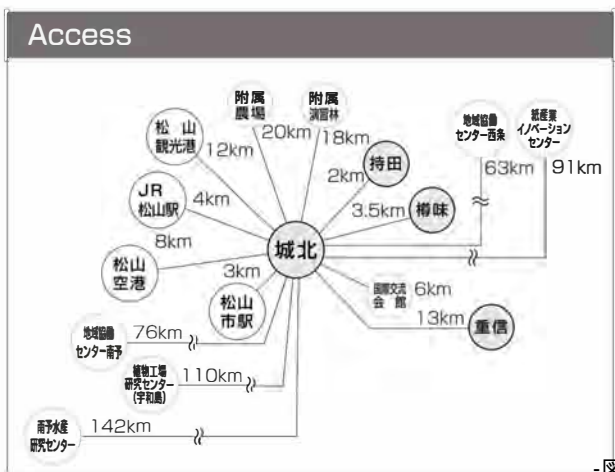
Access

附属
農場
20km

附属
演習林
18km

地域協働
センター西条
63km

紙産業
イノベーション
センター
91km

松山
観光港
12km

持田
2km

JR
松山駅
4km

樽味
3.5km

8km

城北

松山
空港

3km

国際交流
会館
6km

松山
市駅

13km
重信

地域協働
センター南予
76km

植物工場
研究センター
(宇和島)
110km

南予水産
研究センター
142km

-図